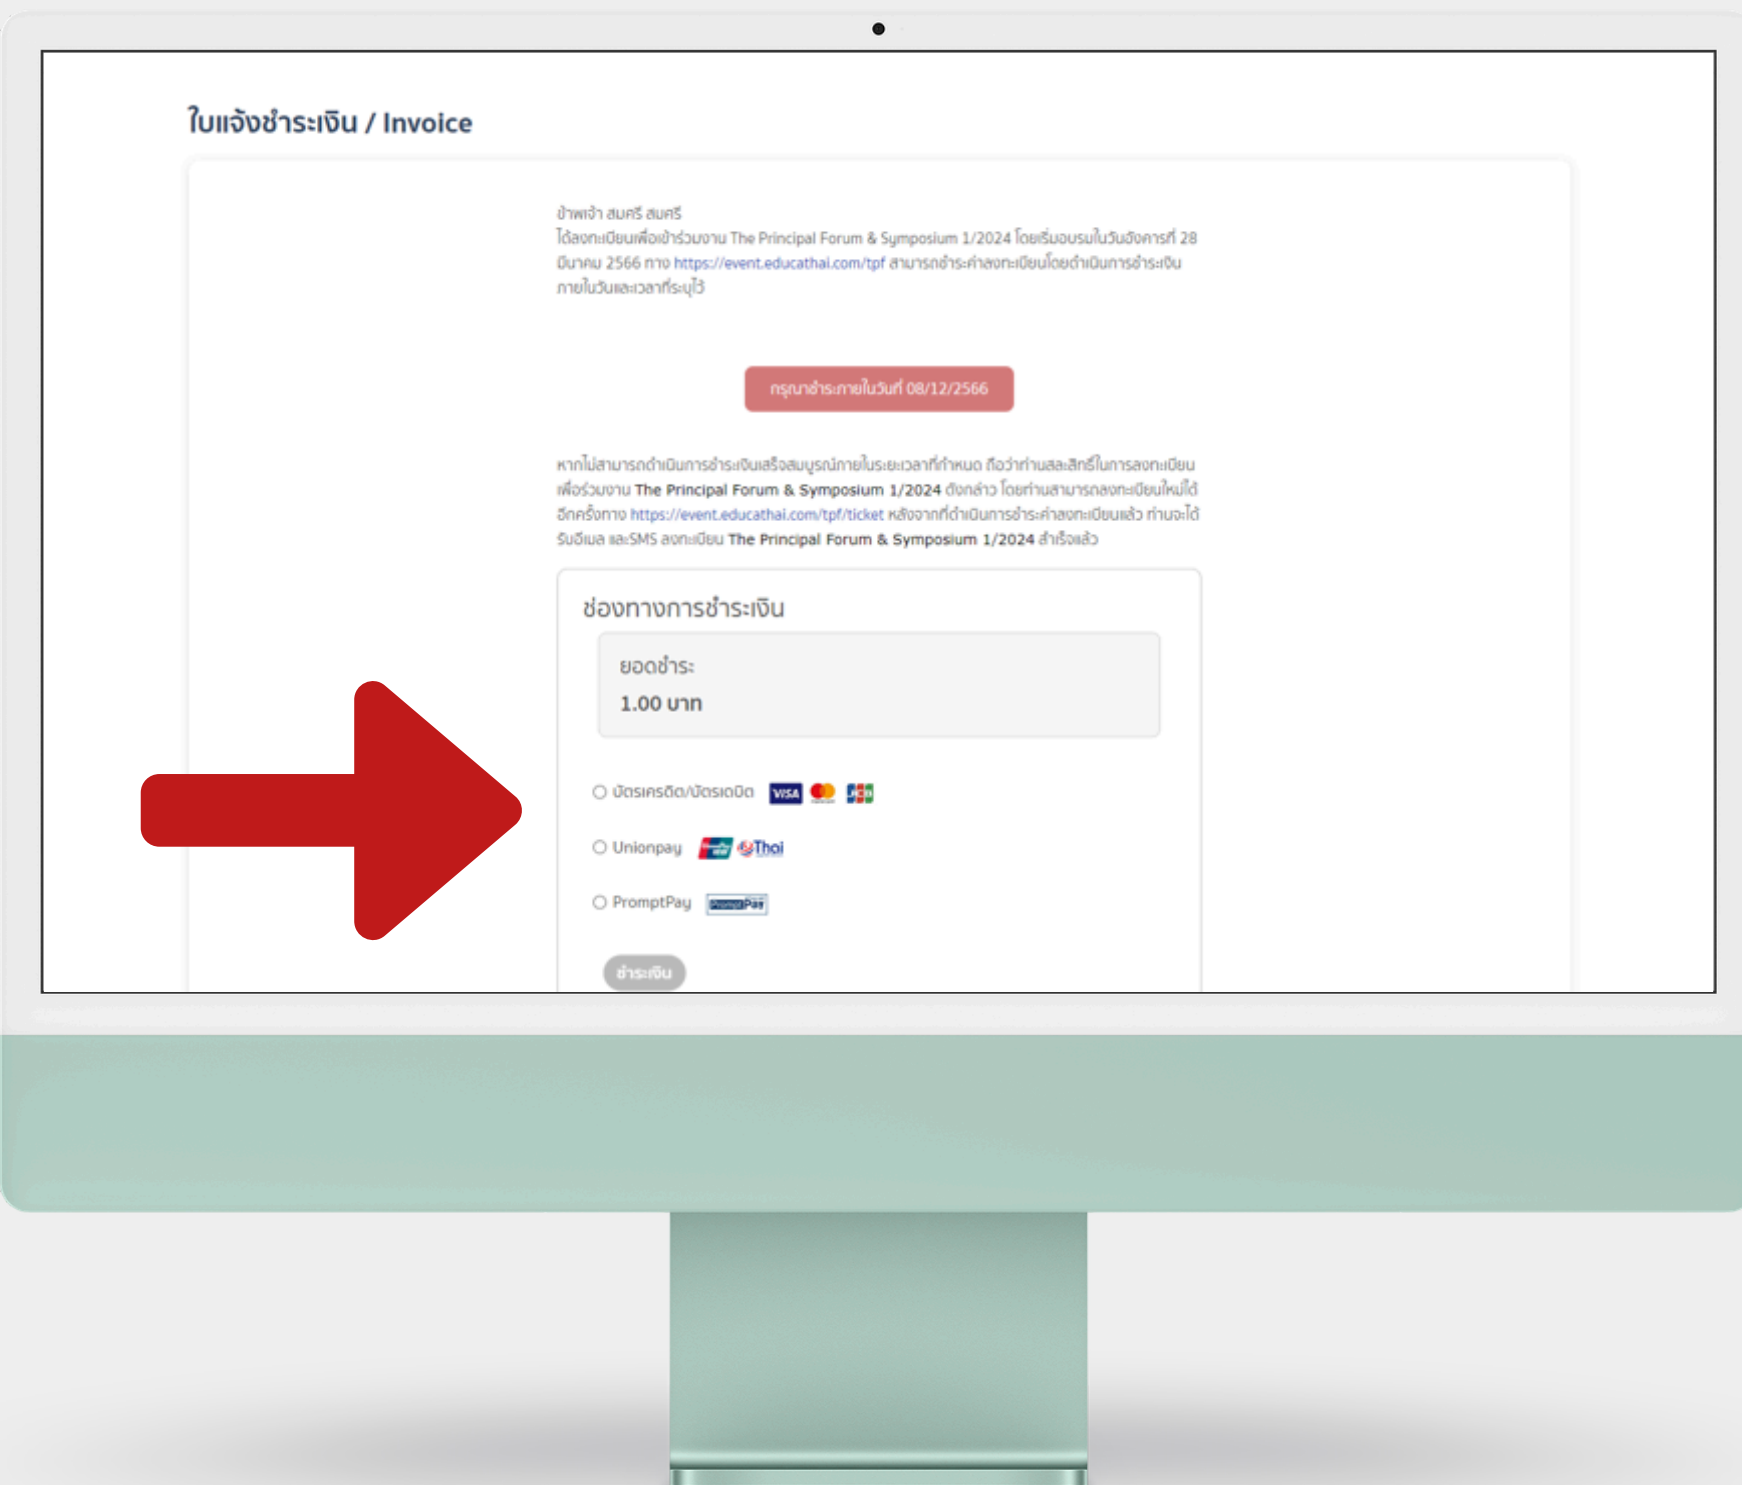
ใบแจ้งชำระเงิน / Invoice

ข้าพเจ้า สมศรี สมศรี
ได้ลงทะเบียนเพื่อเข้าร่วมงาน The Principal Forum & Symposium 1/2024 โดยเริ่มอบรมในวันอังคารที่ 28 มีนาคม 2566 ทาง https://event.educathai.com/tpf สามารถชำระค่าลงทะเบียนโดยดำเนินการชำระเงินภายในวันและเวลาที่ระบุไว้

กรุณาชำระภายในวันที่ 08/12/2566

หากไม่สามารถดำเนินการชำระเงินเสร็จสมบูรณ์ภายในระยะเวลาที่กำหนด ถือว่าท่านสละสิทธิ์ในการลงทะเบียนเพื่อร่วมงาน The Principal Forum & Symposium 1/2024 ดังกล่าว โดยท่านสามารถลงทะเบียนใหม่ได้อีกครั้งทาง https://event.educathai.com/tpf/ticket หลังจากที่ดำเนินการชำระค่าลงทะเบียนแล้ว ท่านจะได้รับอีเมล และSMS ลงทะเบียน The Principal Forum & Symposium 1/2024 สำเร็จแล้ว

ช่องทางการชำระเงิน

ยอดชำระ
1.00 บาท

บัตรเครดิต/บัตรเดบิต VISA JCB

Unionpay Thai

PromptPay PromptPay

ชำระเงิน